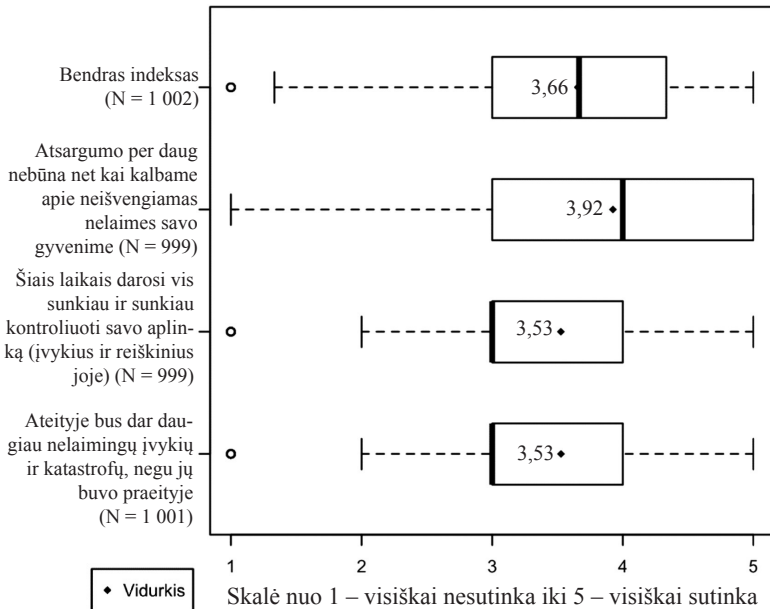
Bendras indeksas (N = 1 002)

3,66

Atsargumo per daug nebūna net kai kalbame apie neišvengiamas nelaimes savo gyvenime (N = 999)

3,92

Šiais laikais darosi vis sunkiau ir sunkiau kontroliuoti savo aplinką (įvykius ir reiškinius joje) (N = 999)

3,53

Ateityje bus dar daugiau nelaimingų įvykių ir katastrofų, negu jų buvo praeityje (N = 1 001)

3,53

1 2 3 4 5

Vidurkis

Skalė nuo 1 – visiškai nesutinka iki 5 – visiškai sutinka